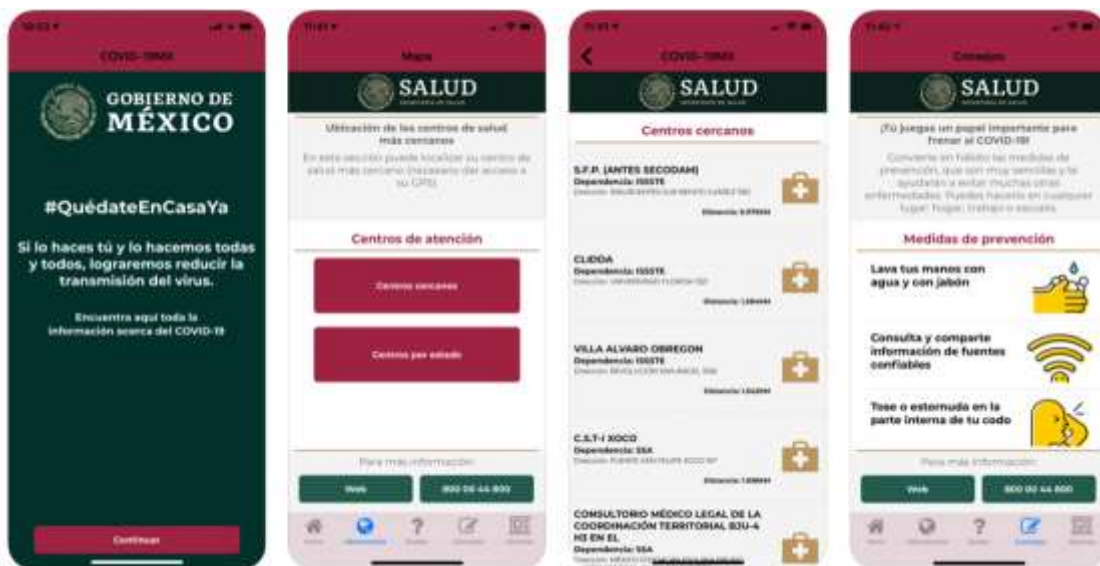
COVID-19MX

GOBIERNO DE MÉXICO

#QuédateEnCasaYa

Si lo haces tú y lo hacemos todas y todos, lograremos reducir la transmisión del virus.

Encuentra aquí toda la información acerca del COVID-19

Continuar

Mapa

SALUD

Ubicación de los centros de salud más cercanos

En esta sección puede localizar su centro de salud más cercano (necesario dar acceso a su GPS)

Centros de atención

Centros cercanos

Centros por estado

Para más información:

Web

800 00 44 800

COVID-19MX

SALUD

Centros cercanos

S.F.P. (ANTES SECODAM)
Dependencia: ISSSTE
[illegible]
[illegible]

CLIDDA
Dependencia: ISSSTE
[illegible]
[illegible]

VILLA ALVARO OBREGON
Dependencia: ISSSTE
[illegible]
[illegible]

C.S.T-I XOCO
Dependencia: SSA
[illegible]
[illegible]

CONSULTORIO MÉDICO LEGAL DE LA COORDINACIÓN TERRITORIAL BJU-4 H3 EN EL
Dependencia: SSA
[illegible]

Consejos

SALUD

¡Tú juegas un papel importante para frenar el COVID-19!

Convierte en hábito las medidas de prevención, que son muy sencillas y te ayudarán a evitar muchas otras enfermedades. Puedes hacerlo en cualquier lugar: hogar, trabajo o escuela.

Medidas de prevención

Lava tus manos con agua y con jabón

Consulta y comparte información de fuentes confiables

Tose o estornuda en la parte interna de tu codo

Para más información:

Web

800 00 44 800